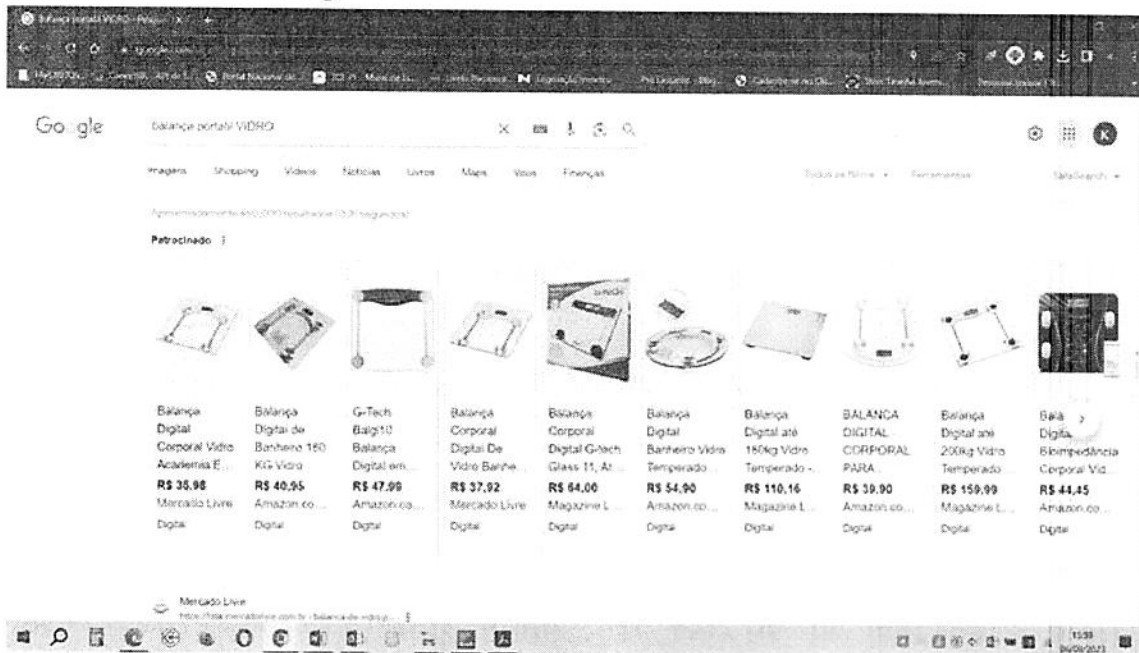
balança portatil VIDRO - Pesquisa

Google

balança portatil VIDRO

Imagens Shopping Vídeos Notícias Livros Maps Voos Finanças

Todos os filtros Ferramentas SafeSearch

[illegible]

Patrocinado

Balança Digital Corporal Vidro Academia E...
R$ 35,98
Mercado Livre
Digital

Balança Digital de Banheiro 180 KG Vidro
R$ 40,95
Amazon.co...
Digital

G-Tech Balgl10 Balança Digital em...
R$ 47,99
Amazon.co...
Digital

Balança Corporal Digital De Vidro Banhe...
R$ 37,92
Mercado Livre
Digital

Balança Corporal Digital G-tech Glass 11, At...
R$ 64,00
Magazine L...
Digital

Balança Digital Banheiro Vidro Temperado
R$ 54,90
Amazon.co...
Digital

Balança Digital até 180kg Vidro Temperado -...
R$ 110,16
Magazine L...
Digital

BALANÇA DIGITAL CORPORAL PARA...
R$ 39,90
Amazon.co...
Digital

Balança Digital até 200kg Vidro Temperado
R$ 159,99
Magazine L...
Digital

Bala... Digita... Bioimpedância Corporal Vid...
R$ 44,45
Amazon.co...
Digital

Mercado Livre
https://lista.mercadolivre.com.br › balanca-de-vidro-p...

15:55
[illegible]